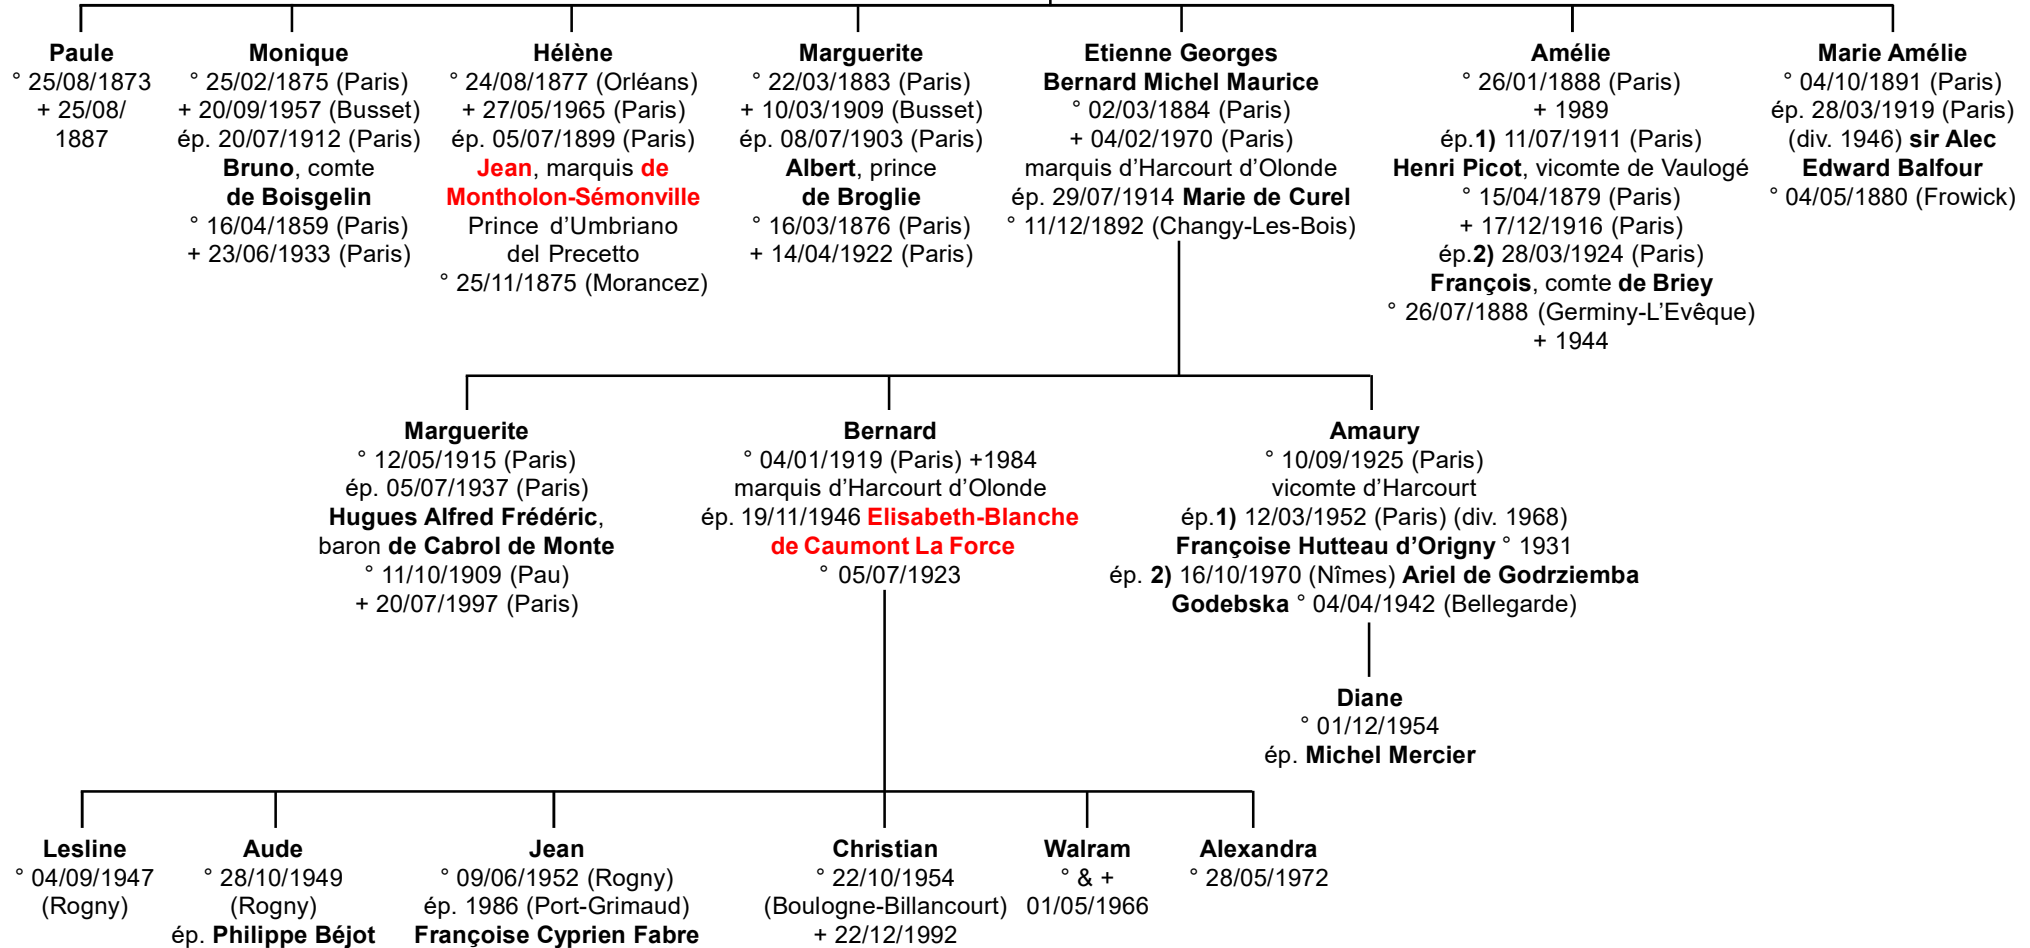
Paule
° 25/08/1873
+ 25/08/1887

Monique
° 25/02/1875 (Paris)
+ 20/09/1957 (Busset)
ép. 20/07/1912 (Paris)
Bruno, comte de Boisgelin
° 16/04/1859 (Paris)
+ 23/06/1933 (Paris)

Hélène
° 24/08/1877 (Orléans)
+ 27/05/1965 (Paris)
ép. 05/07/1899 (Paris)
Jean, marquis de Montholon-Sémonville
Prince d'Umbriano del Precetto
° 25/11/1875 (Morancez)

Marguerite
° 22/03/1883 (Paris)
+ 10/03/1909 (Busset)
ép. 08/07/1903 (Paris)
Albert, prince de Broglie
° 16/03/1876 (Paris)
+ 14/04/1922 (Paris)

Etienne Georges Bernard Michel Maurice
° 02/03/1884 (Paris)
+ 04/02/1970 (Paris)
marquis d'Harcourt d'Olonde
ép. 29/07/1914 Marie de Curel
° 11/12/1892 (Changy-Les-Bois)

Amélie
° 26/01/1888 (Paris)
+ 1989
ép.1) 11/07/1911 (Paris)
Henri Picot, vicomte de Vaulogé
° 15/04/1879 (Paris)
+ 17/12/1916 (Paris)
ép.2) 28/03/1924 (Paris)
François, comte de Briey
° 26/07/1888 (Germiny-L'Evêque)
+ 1944

Marie Amélie
° 04/10/1891 (Paris)
ép. 28/03/1919 (Paris)
(div. 1946) sir Alec Edward Balfour
° 04/05/1880 (Frowick)

Marguerite
° 12/05/1915 (Paris)
ép. 05/07/1937 (Paris)
Hugues Alfred Frédéric, baron de Cabrol de Monte
° 11/10/1909 (Pau)
+ 20/07/1997 (Paris)

Bernard
° 04/01/1919 (Paris) +1984
marquis d'Harcourt d'Olonde
ép. 19/11/1946 Elisabeth-Blanche de Caumont La Force
° 05/07/1923

Amaury
° 10/09/1925 (Paris)
vicomte d'Harcourt
ép.1) 12/03/1952 (Paris) (div. 1968)
Françoise Hutteau d'Origny ° 1931
ép. 2) 16/10/1970 (Nîmes) Ariel de Godrziemba Godebska ° 04/04/1942 (Bellegarde)

Diane
° 01/12/1954
ép. Michel Mercier

Lesline
° 04/09/1947
(Rogny)

Aude
° 28/10/1949
(Rogny)
ép. Philippe Béjot

Jean
° 09/06/1952 (Rogny)
ép. 1986 (Port-Grimaud)
Françoise Cyprien Fabre

Christian
° 22/10/1954
(Boulogne-Billancourt)
+ 22/12/1992

Walram
° & +
01/05/1966

Alexandra
° 28/05/1972